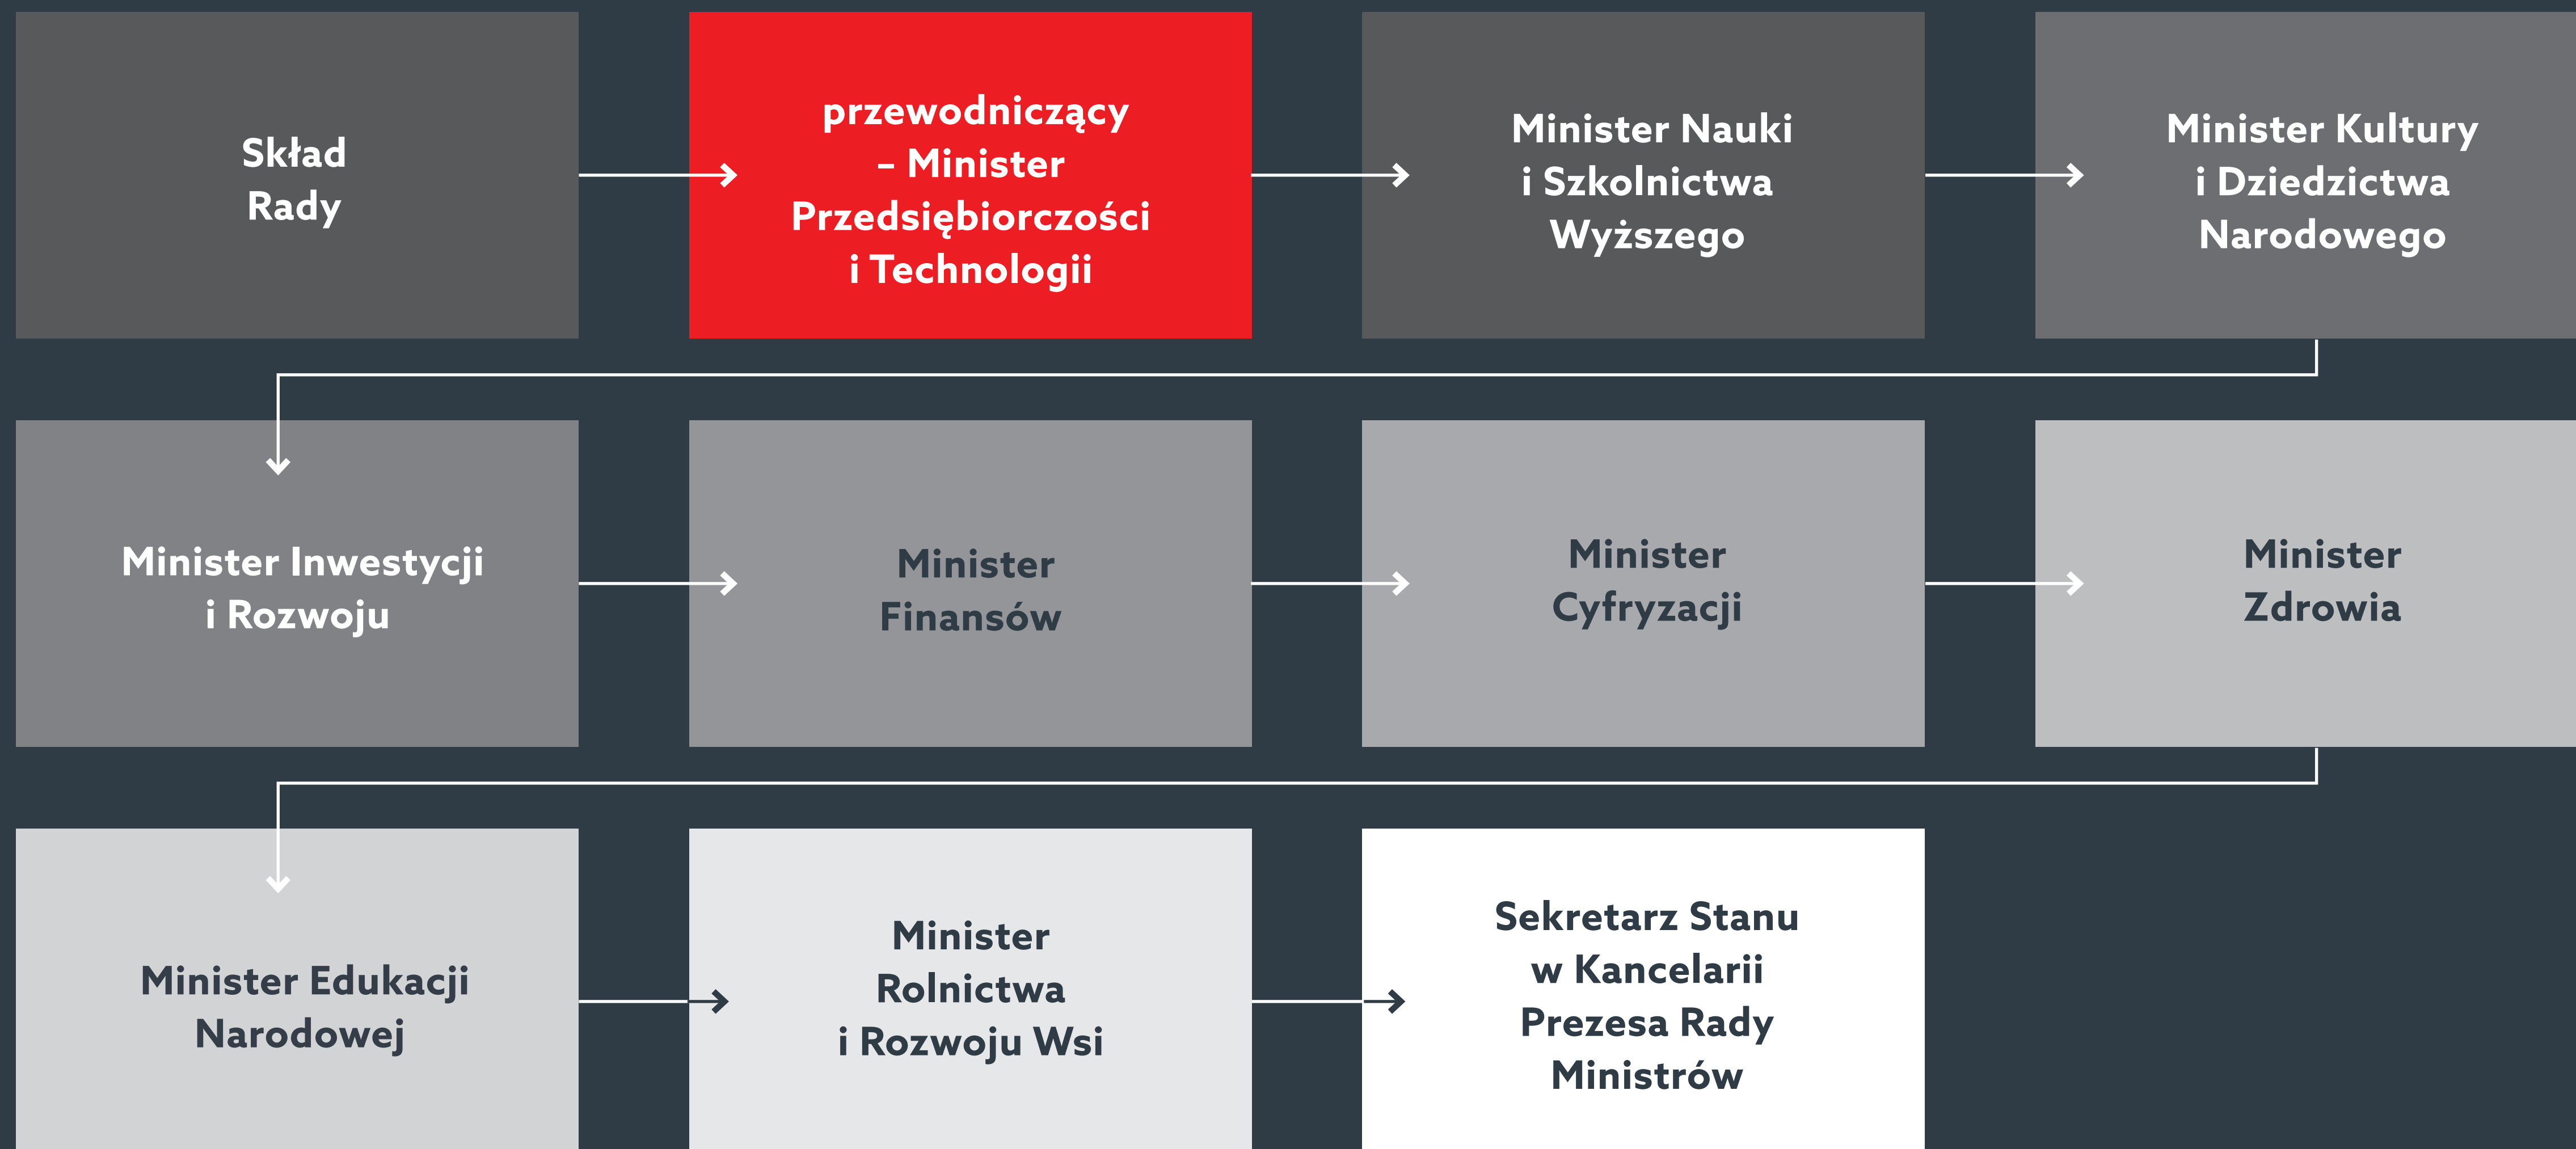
Skład Rady

przewodniczący – Minister Przedsiębiorczości i Technologii

Minister Nauki i Szkolnictwa Wyższego

Minister Kultury i Dziedzictwa Narodowego

Minister Inwestycji i Rozwoju

Minister Finansów

Minister Cyfryzacji

Minister Zdrowia

Minister Edukacji Narodowej

Minister Rolnictwa i Rozwoju Wsi

Sekretarz Stanu w Kancelarii Prezesa Rady Ministrów